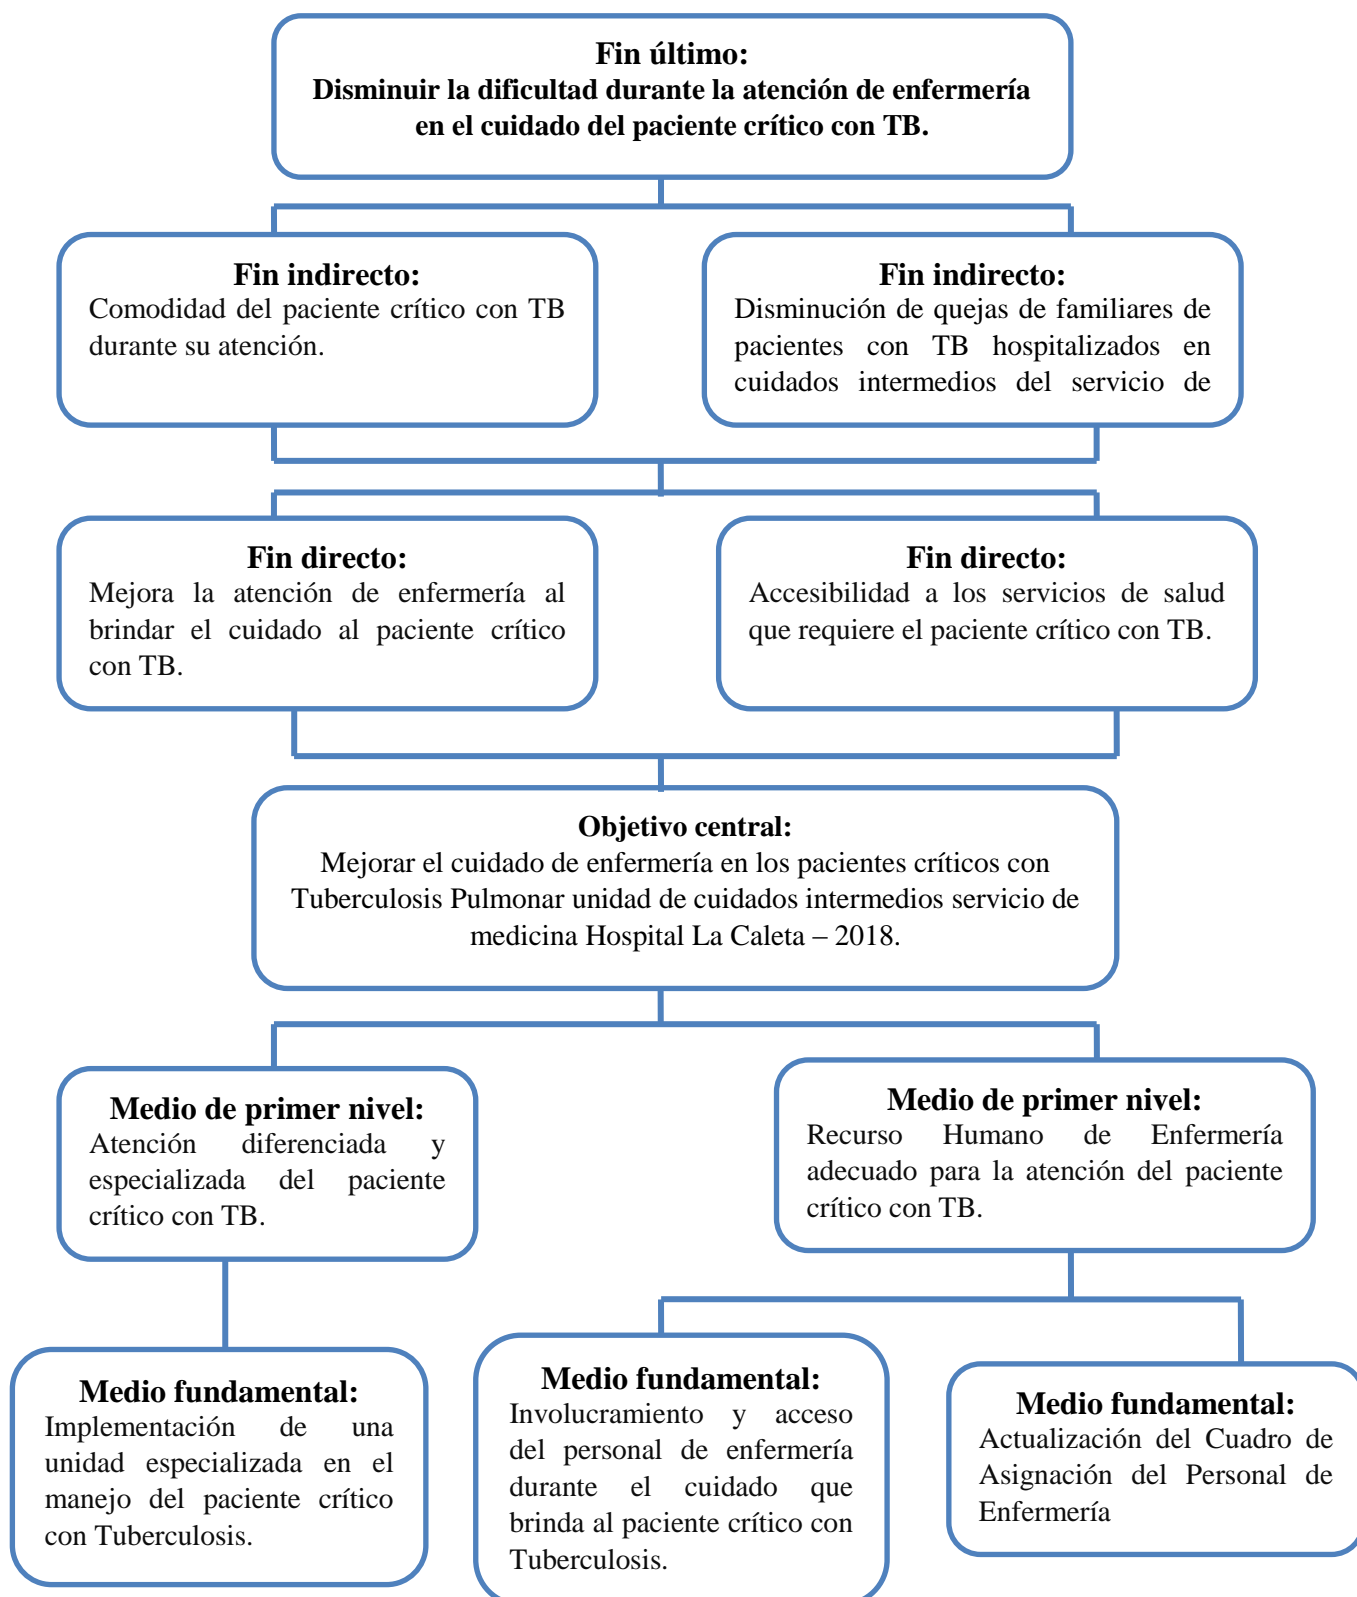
**Fin último:**
**Disminuir la dificultad durante la atención de enfermería en el cuidado del paciente crítico con TB.**

**Fin indirecto:**
Comodidad del paciente crítico con TB durante su atención.

**Fin indirecto:**
Disminución de quejas de familiares de pacientes con TB hospitalizados en cuidados intermedios del servicio de

**Fin directo:**
Mejora la atención de enfermería al brindar el cuidado al paciente crítico con TB.

**Fin directo:**
Accesibilidad a los servicios de salud que requiere el paciente crítico con TB.

**Objetivo central:**
Mejorar el cuidado de enfermería en los pacientes críticos con Tuberculosis Pulmonar unidad de cuidados intermedios servicio de medicina Hospital La Caleta – 2018.

**Medio de primer nivel:**
Atención diferenciada y especializada del paciente crítico con TB.

**Medio de primer nivel:**
Recurso Humano de Enfermería adecuado para la atención del paciente crítico con TB.

**Medio fundamental:**
Implementación de una unidad especializada en el manejo del paciente crítico con Tuberculosis.

**Medio fundamental:**
Involucramiento y acceso del personal de enfermería durante el cuidado que brinda al paciente crítico con Tuberculosis.

**Medio fundamental:**
Actualización del Cuadro de Asignación del Personal de Enfermería